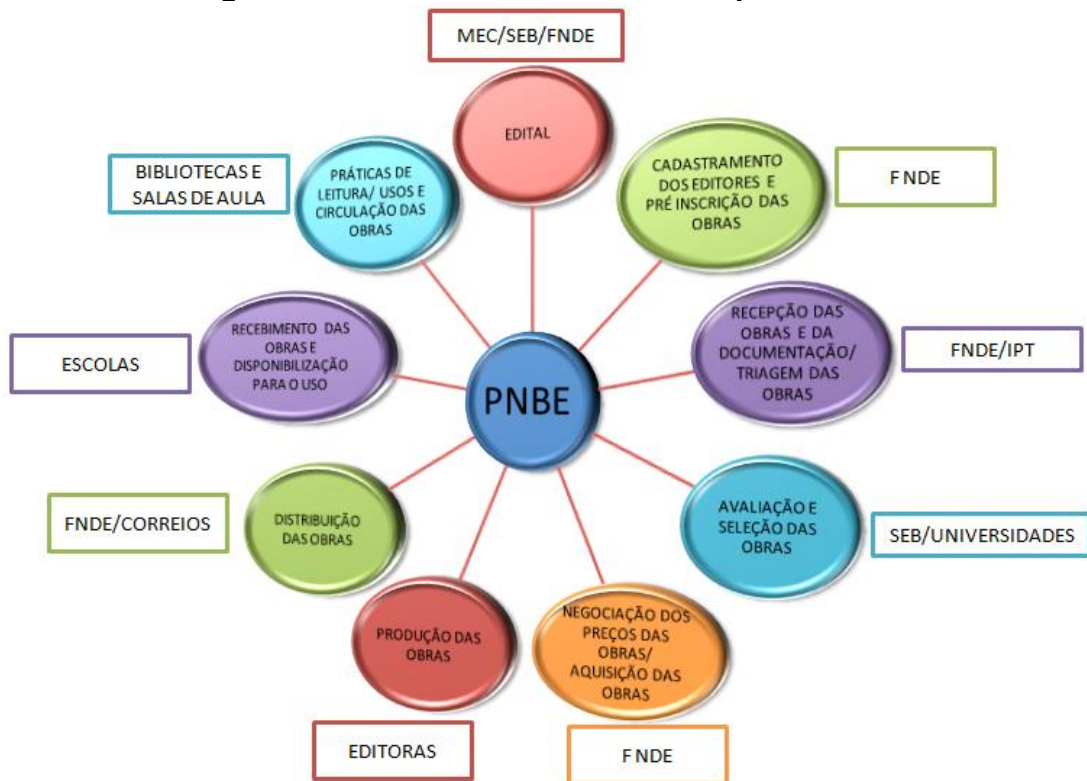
MEC/SEB/FNDE

EDITAL

CADASTRAMENTO DOS EDITORES E PRÉ INSCRIÇÃO DAS OBRAS

F NDE

BIBLIOTECAS E SALAS DE AULA

PRÁTICAS DE LEITURA/ USOS E CIRCULAÇÃO DAS OBRAS

RECEPÇÃO DAS OBRAS E DA DOCUMENTAÇÃO/ TRIAGEM DAS OBRAS

FNDE/IPT

ESCOLAS

RECEBIMENTO DAS OBRAS E DISPONIBILIZAÇÃO PARA O USO

PNBE

AVALIAÇÃO E SELEÇÃO DAS OBRAS

SEB/UNIVERSIDADES

FNDE/CORREIOS

DISTRIBUIÇÃO DAS OBRAS

PRODUÇÃO DAS OBRAS

NEGOCIAÇÃO DOS PREÇOS DAS OBRAS/ AQUISIÇÃO DAS OBRAS

EDITORAS

F NDE